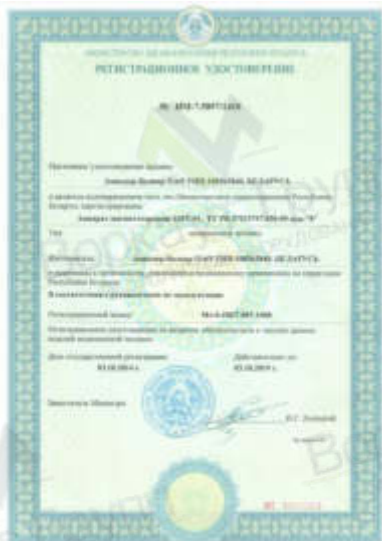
МИНИСТЕРСТВО ЗДРАВООХРАНЕНИЯ РЕСПУБЛИКИ БЕЛАРУСЬ

РЕГИСТРАЦИОННОЕ УДОСТОВЕРЕНИЕ

№ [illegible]

Настоящее удостоверение выдано
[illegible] ЗАО ТРЕЙД МЕДИКАЛ БЕЛАРУСЬ

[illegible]

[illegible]

Изготовитель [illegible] БЕЛАРУСЬ

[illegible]

Регистрационный номер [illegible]

Дата государственной регистрации: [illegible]

Действительно до: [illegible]

Заместитель Министра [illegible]

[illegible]